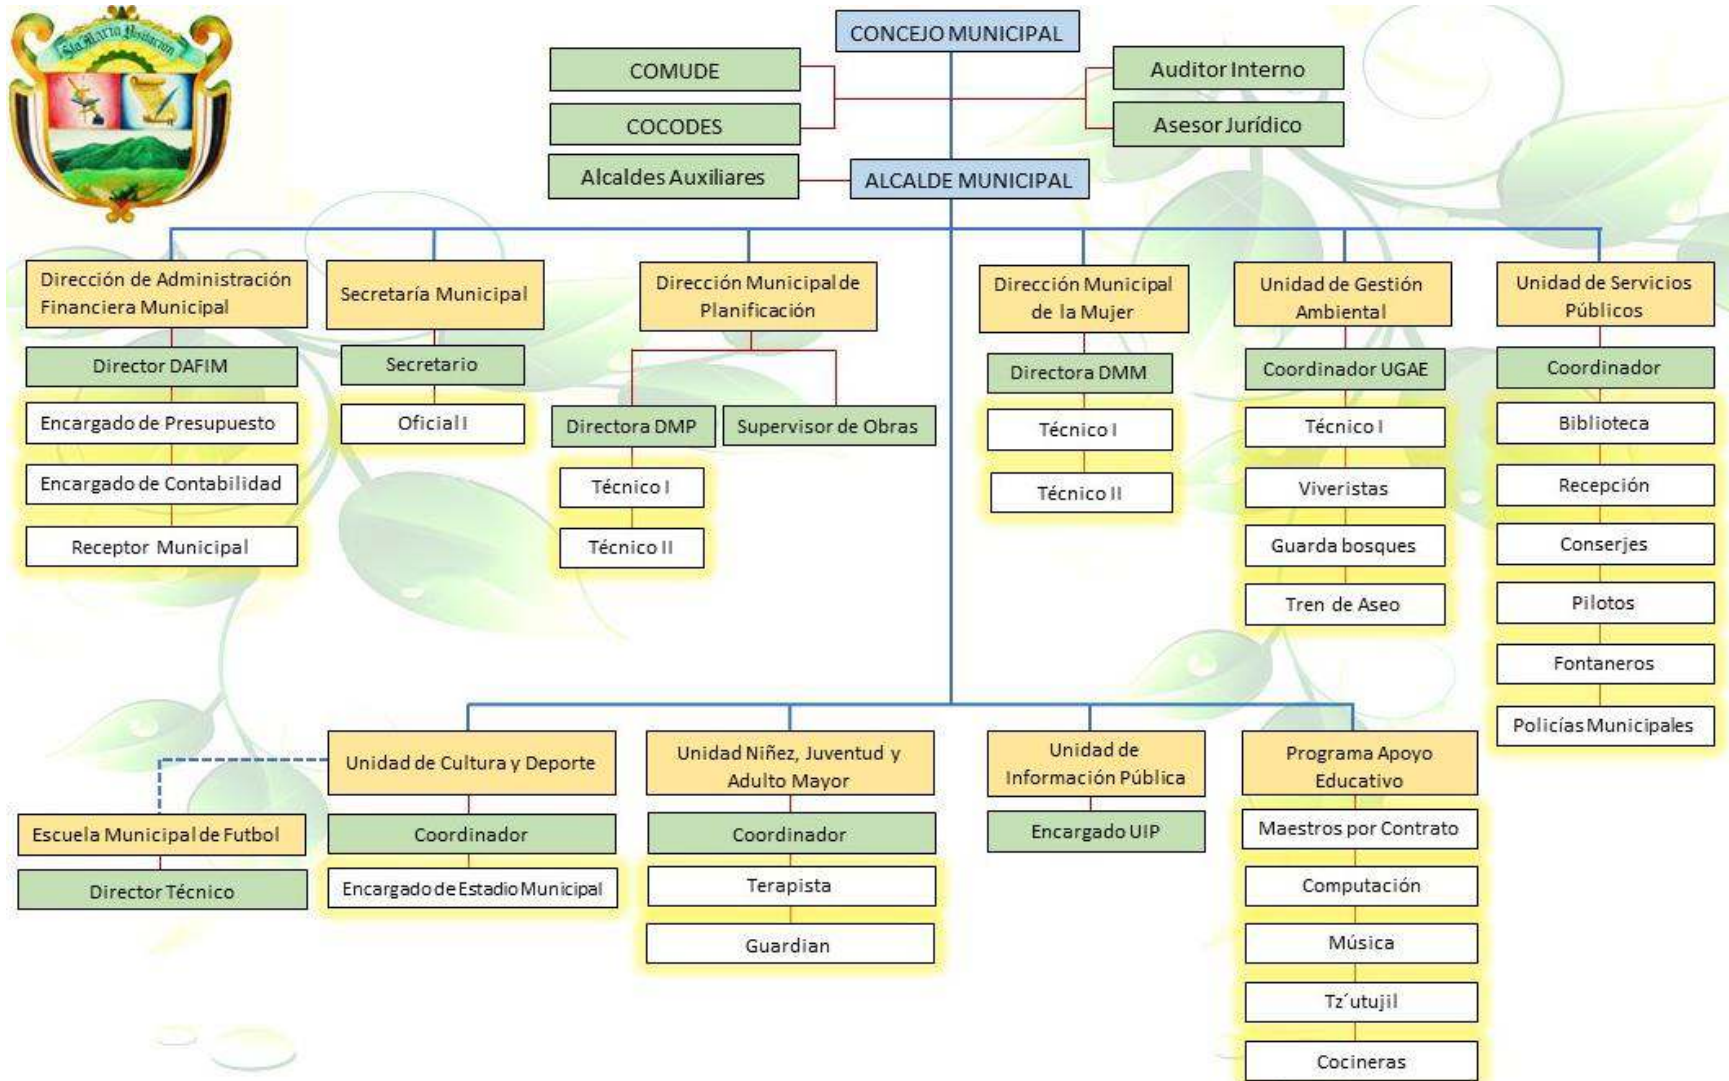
Sta María Visitación

CONCEJO MUNICIPAL

COMUDE

COCODES

Auditor Interno

Asesor Jurídico

Alcaldes Auxiliares

ALCALDE MUNICIPAL

Dirección de Administración Financiera Municipal

Director DAFIM

Encargado de Presupuesto

Encargado de Contabilidad

Receptor Municipal

Secretaría Municipal

Secretario

Oficial I

Dirección Municipal de Planificación

Directora DMP

Técnico I

Técnico II

Supervisor de Obras

Dirección Municipal de la Mujer

Directora DMM

Técnico I

Técnico II

Unidad de Gestión Ambiental

Coordinador UGAE

Técnico I

Viveristas

Guarda bosques

Tren de Aseo

Unidad de Servicios Públicos

Coordinador

Biblioteca

Recepción

Conserjes

Pilotos

Fontaneros

Policías Municipales

Unidad de Cultura y Deporte

Coordinador

Encargado de Estadio Municipal

Escuela Municipal de Futbol

Director Técnico

Unidad Niñez, Juventud y Adulto Mayor

Coordinador

Terapista

Guardian

Unidad de Información Pública

Encargado UIP

Programa Apoyo Educativo

Maestros por Contrato

Computación

Música

Tz´utujil

Cocineras